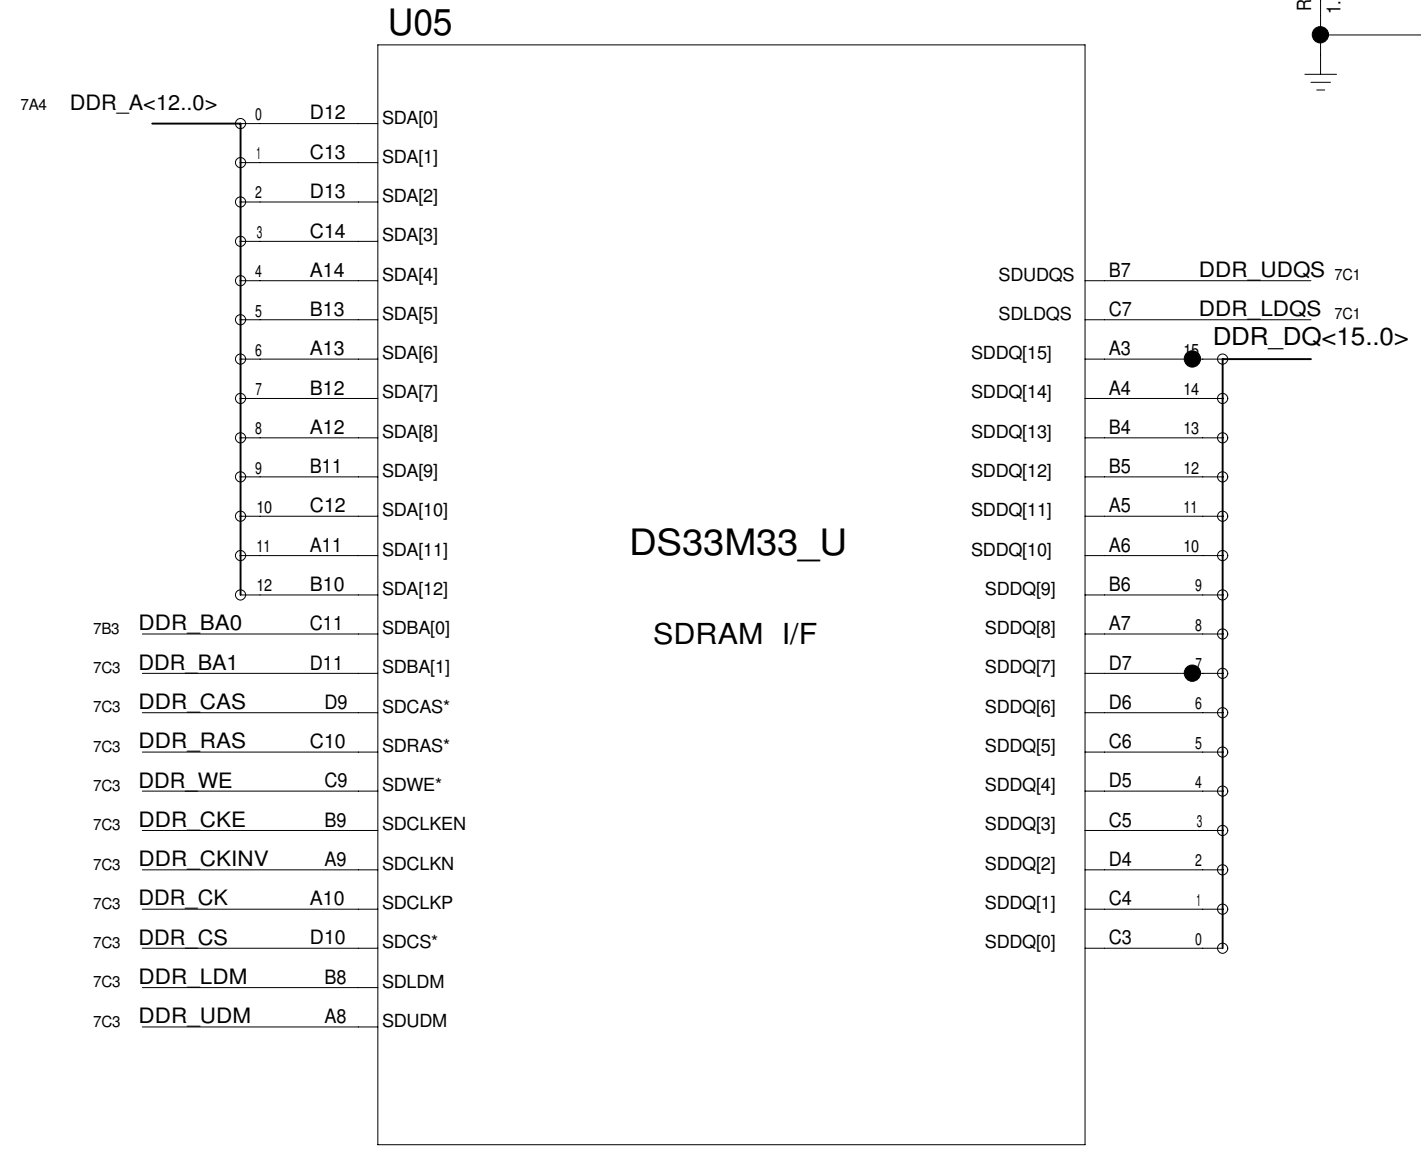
U05

R
1.

7A4 DDR_A<12..0>

0 D12 SDA[0]
1 C13 SDA[1]
2 D13 SDA[2]
3 C14 SDA[3]
4 A14 SDA[4]
5 B13 SDA[5]
6 A13 SDA[6]
7 B12 SDA[7]
8 A12 SDA[8]
9 B11 SDA[9]
10 C12 SDA[10]
11 A11 SDA[11]
12 B10 SDA[12]
7B3 DDR_BA0 C11 SDBA[0]
7C3 DDR_BA1 D11 SDBA[1]
7C3 DDR_CAS D9 SDCAS*
7C3 DDR_RAS C10 SDRAS*
7C3 DDR_WE C9 SDWE*
7C3 DDR_CKE B9 SDCLKEN
7C3 DDR_CKINV A9 SDCLKN
7C3 DDR_CK A10 SDCLKP
7C3 DDR_CS D10 SDCS*
7C3 DDR_LDM B8 SDLDM
7C3 DDR_UDM A8 SDUDM

DS33M33_U

SDRAM I/F

SDUDQS B7 DDR_UDQS 7C1
SDLDQS C7 DDR_LDQS 7C1
DDR_DQ<15..0>
SDDQ[15] A3 15
SDDQ[14] A4 14
SDDQ[13] B4 13
SDDQ[12] B5 12
SDDQ[11] A5 11
SDDQ[10] A6 10
SDDQ[9] B6 9
SDDQ[8] A7 8
SDDQ[7] D7 7
SDDQ[6] D6 6
SDDQ[5] C6 5
SDDQ[4] D5 4
SDDQ[3] C5 3
SDDQ[2] D4 2
SDDQ[1] C4 1
SDDQ[0] C3 0